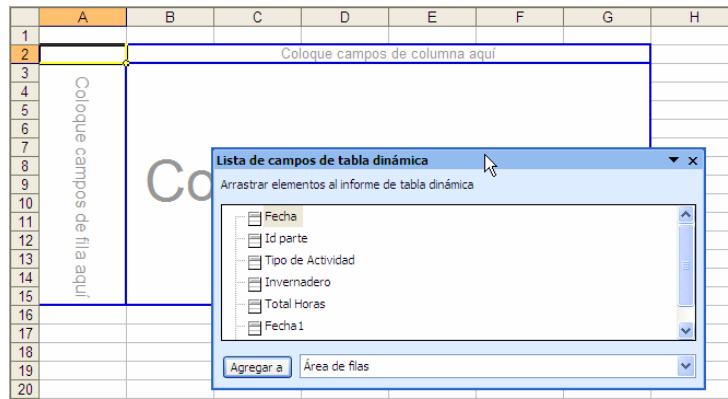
| | A | B | C | D | E | F | G | H |
|---|---|---|---|---|---|---|---|---|
| 1 | | | | | | | | |
| 2 | | Coloque campos de columna aquí | | | | | | |
| 3 | | | | | | | | |
| 4 | | | | | | | | |
| 5 | | | | | | | | |
| 6 | | | | | | | | |
| 7 | | | | | | | | |
| 8 | | | | | | | | |
| 9 | | | | | | | | |
| 10 | | | | | | | | |
| 11 | | | | | | | | |
| 12 | | | | | | | | |
| 13 | | | | | | | | |
| 14 | | | | | | | | |
| 15 | | | | | | | | |
| 16 | | | | | | | | |
| 17 | | | | | | | | |
| 18 | | | | | | | | |
| 19 | | | | | | | | |
| 20 | | | | | | | | |

Coloque campos de fila aquí

Co

Lista de campos de tabla dinámica

Arrastrar elementos al informe de tabla dinámica

Fecha
Id parte
Tipo de Actividad
Invernadero
Total Horas
Fecha1

Agregar a
Área de filas